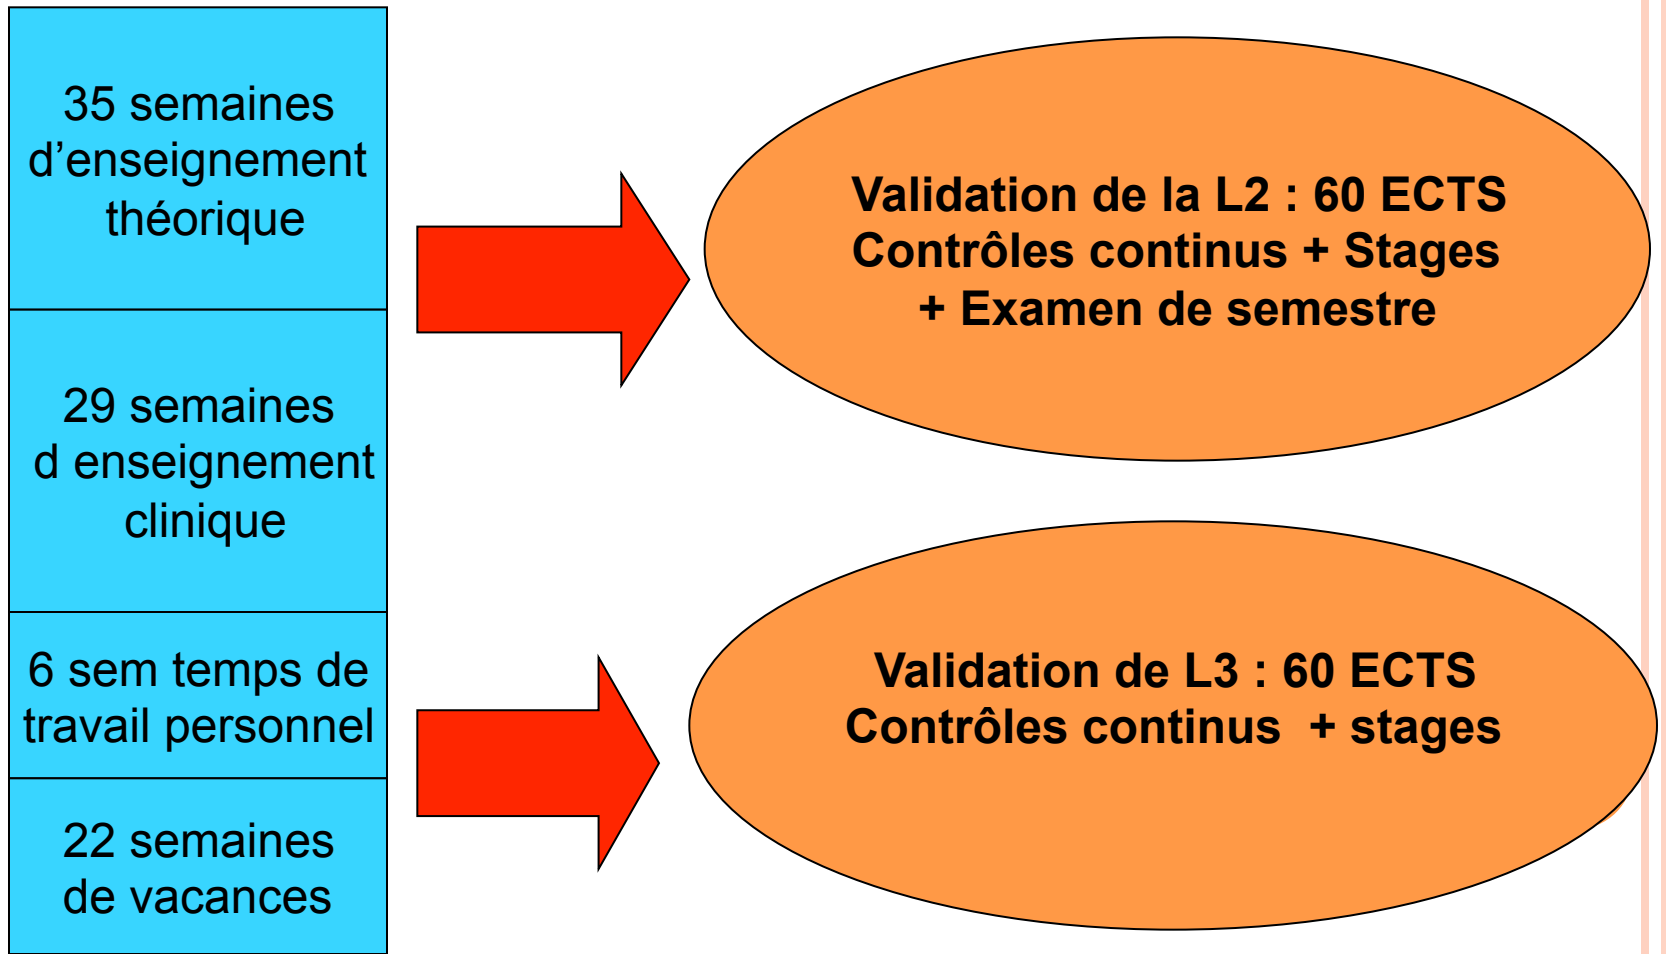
35 semaines d’enseignement théorique

29 semaines d enseignement clinique

6 sem temps de travail personnel

22 semaines de vacances

Validation de la L2 : 60 ECTS
Contrôles continus + Stages
+ Examen de semestre

Validation de L3 : 60 ECTS
Contrôles continus + stages